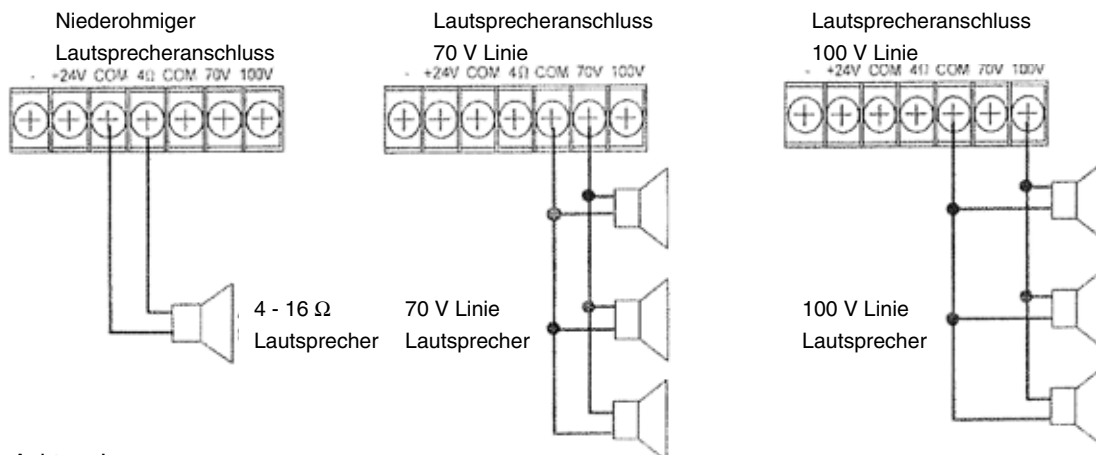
Niederohmiger Lautsprecheranschluss

- +24V COM 4Ω COM 70V 100V

4 - 16 Ω Lautsprecher

Lautsprecheranschluss 70 V Linie

- +24V COM 4Ω COM 70V 100V

70 V Linie Lautsprecher

Lautsprecheranschluss 100 V Linie

- +24V COM 4Ω COM 70V 100V

100 V Linie Lautsprecher

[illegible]